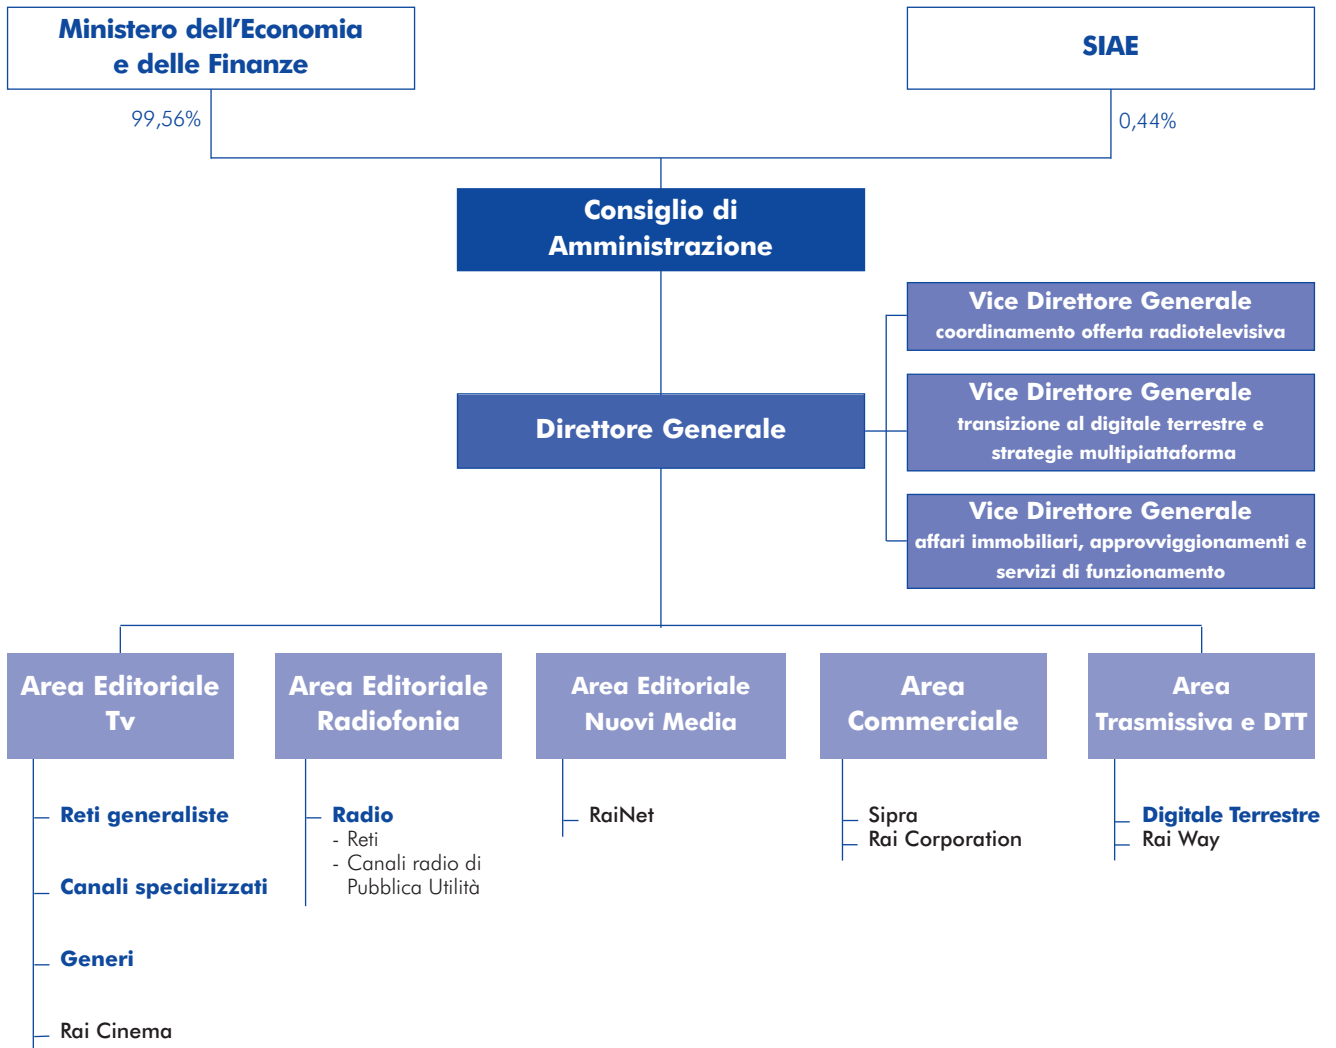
Ministero dell’Economia e delle Finanze

SIAE

99,56%

0,44%

Consiglio di Amministrazione

Vice Direttore Generale
coordinamento offerta radiotelevisiva

Direttore Generale

Vice Direttore Generale
transizione al digitale terrestre e strategie multipiattaforma

Vice Direttore Generale
affari immobiliari, approvviggionamenti e servizi di funzionamento

Area Editoriale Tv

Reti generaliste

Canali specializzati

Generi

Rai Cinema

Area Editoriale Radiofonia

Radio
- Reti
- Canali radio di Pubblica Utilità

Area Editoriale Nuovi Media

RaiNet

Area Commerciale

Sipra
Rai Corporation

Area Trasmissiva e DTT

Digitale Terrestre
Rai Way